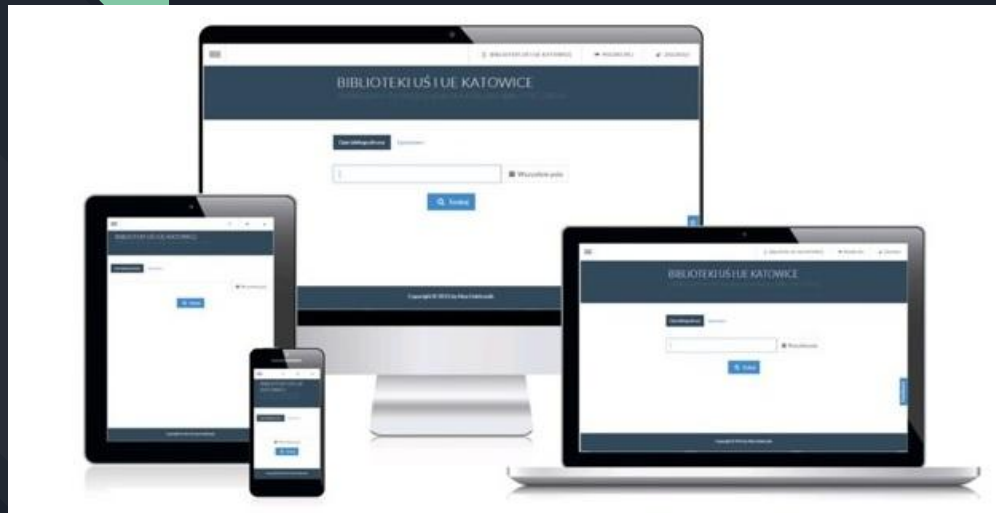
BIBLIOTEKI UŚ I UE KATOWICE
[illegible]
BIBLIOTEKI UŚ I UE KATOWICE
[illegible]
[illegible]
Wszystkie pola
Szukaj
Copyright © 2015 by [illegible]

BIBLIOTEKI UŚ I UE KATOWICE
Szukaj

BIBLIOTEKI UŚ I UE KATOWICE
Szukaj

BIBLIOTEKI UŚ I UE KATOWICE
Szukaj